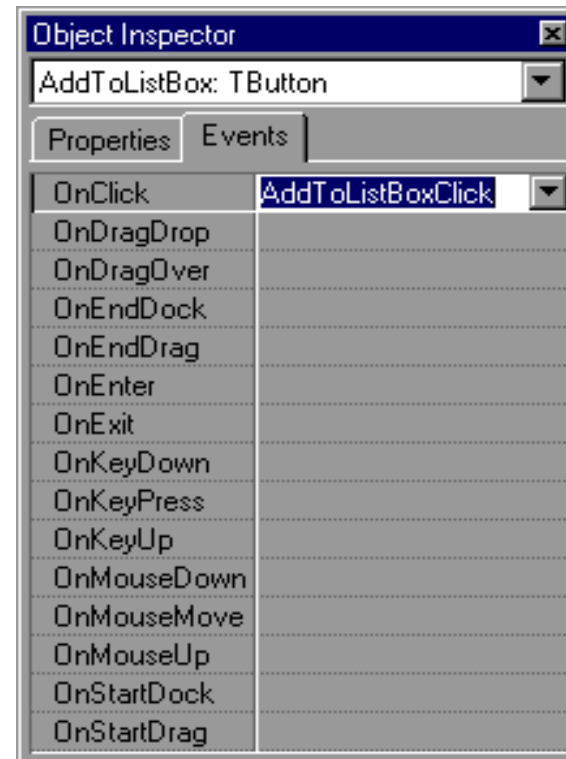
Object Inspector

AddToListBox: TButton

Properties | Events

| | |
|---|---|
| OnClick | AddToListBoxClick |
| OnDragDrop | |
| OnDragOver | |
| OnEndDock | |
| OnEndDrag | |
| OnEnter | |
| OnExit | |
| OnKeyDown | |
| OnKeyPress | |
| OnKeyUp | |
| OnMouseDown | |
| OnMouseMove | |
| OnMouseUp | |
| OnStartDock | |
| OnStartDrag | |